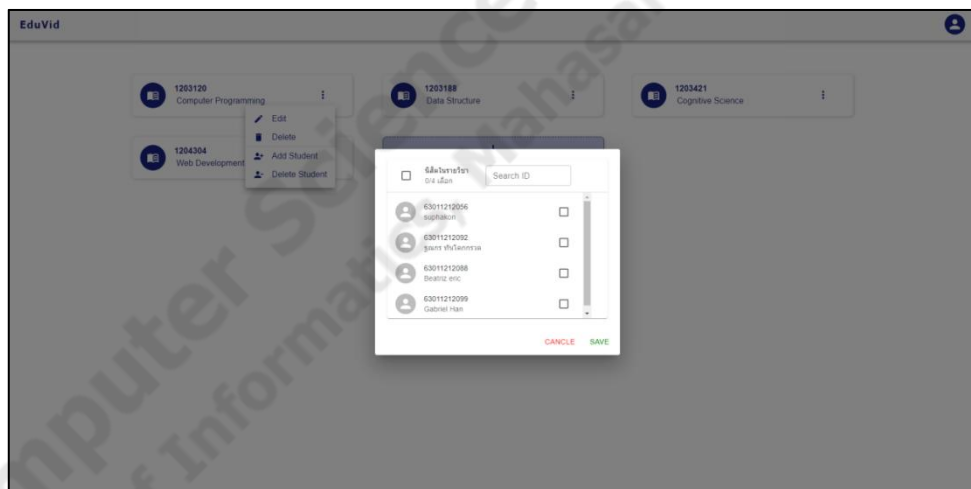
EduVid

1203120
Computer Programming

Edit
Delete
Add Student
Delete Student

1203188
Data Structure

1203421
Cognitive Science

1204304
Web Development

นิสิตในรายวิชา
0/4 เลือก

Search ID

63011212056
suphakon

63011212092
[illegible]

63011212088
Beatriz eric

63011212099
Gabriel Han

CANCLE SAVE

Computer Science
Information
Mahasa